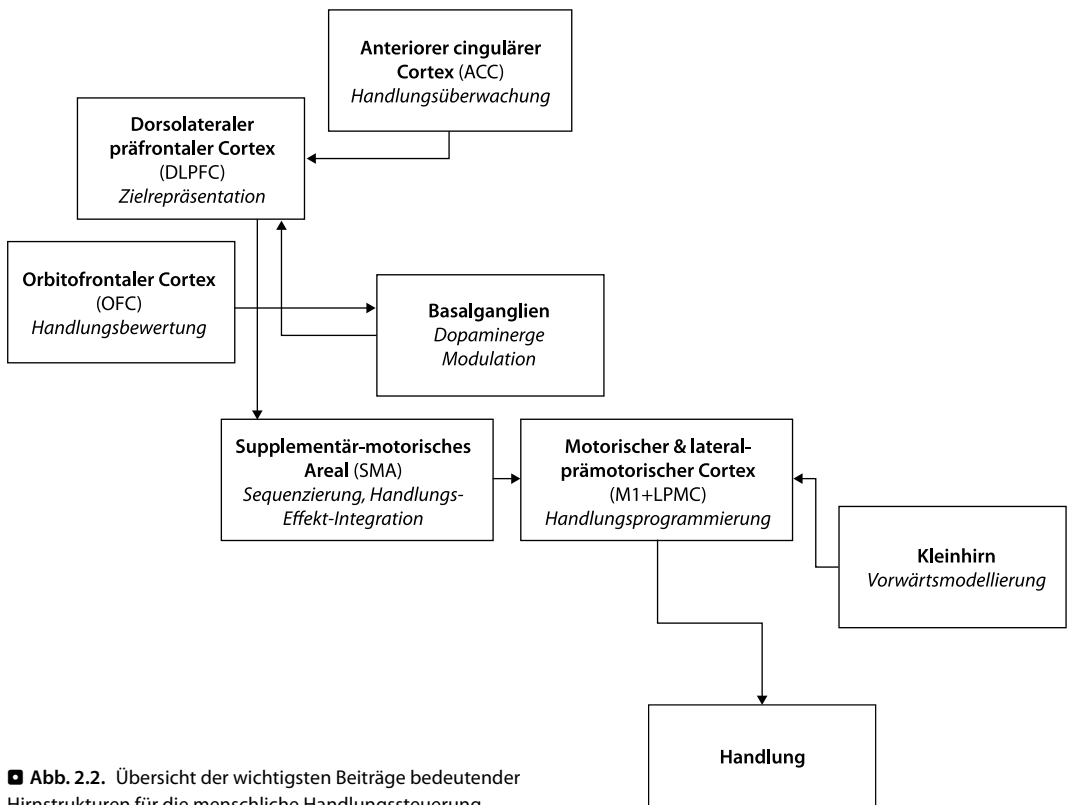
Anteriorer cingulärer Cortex (ACC)
Handlungsüberwachung

Dorsolateraler präfrontaler Cortex
(DLPFC)
Zielrepräsentation

Orbitofrontaler Cortex
(OFC)
Handlungsbewertung

Basalganglien
Dopaminerge Modulation

Supplementär-motorisches Areal (SMA)
Sequenzierung, Handlungs-Effekt-Integration

Motorischer & lateral-prämotorischer Cortex
(M1+LPMC)
Handlungsprogrammierung

Kleinhirn
Vorwärtsmodellierung

Handlung

Abb. 2.2. Übersicht der wichtigsten Beiträge bedeutender Hirnstrukturen für die menschliche Handlungssteuerung